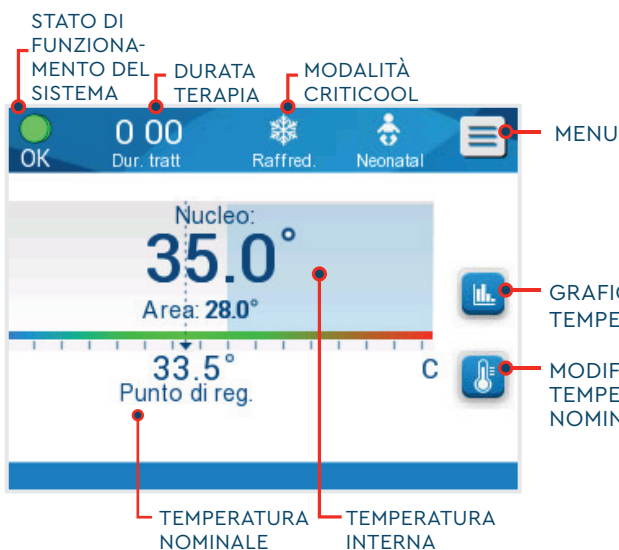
STATO DI FUNZIONAMENTO DEL SISTEMA

DURATA TERAPIA

MODALITÀ CRITICOOL

MENU

OK

0 00
Dur. tratt

Raffred.

Neonatal

Nucleo:
35.0°
Area: 28.0°

GRAFIC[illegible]
TEMPE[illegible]

33.5°
Punto di reg.

C

MODIF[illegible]
TEMPE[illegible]
NOMIN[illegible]

TEMPERATURA NOMINALE

TEMPERATURA INTERNA